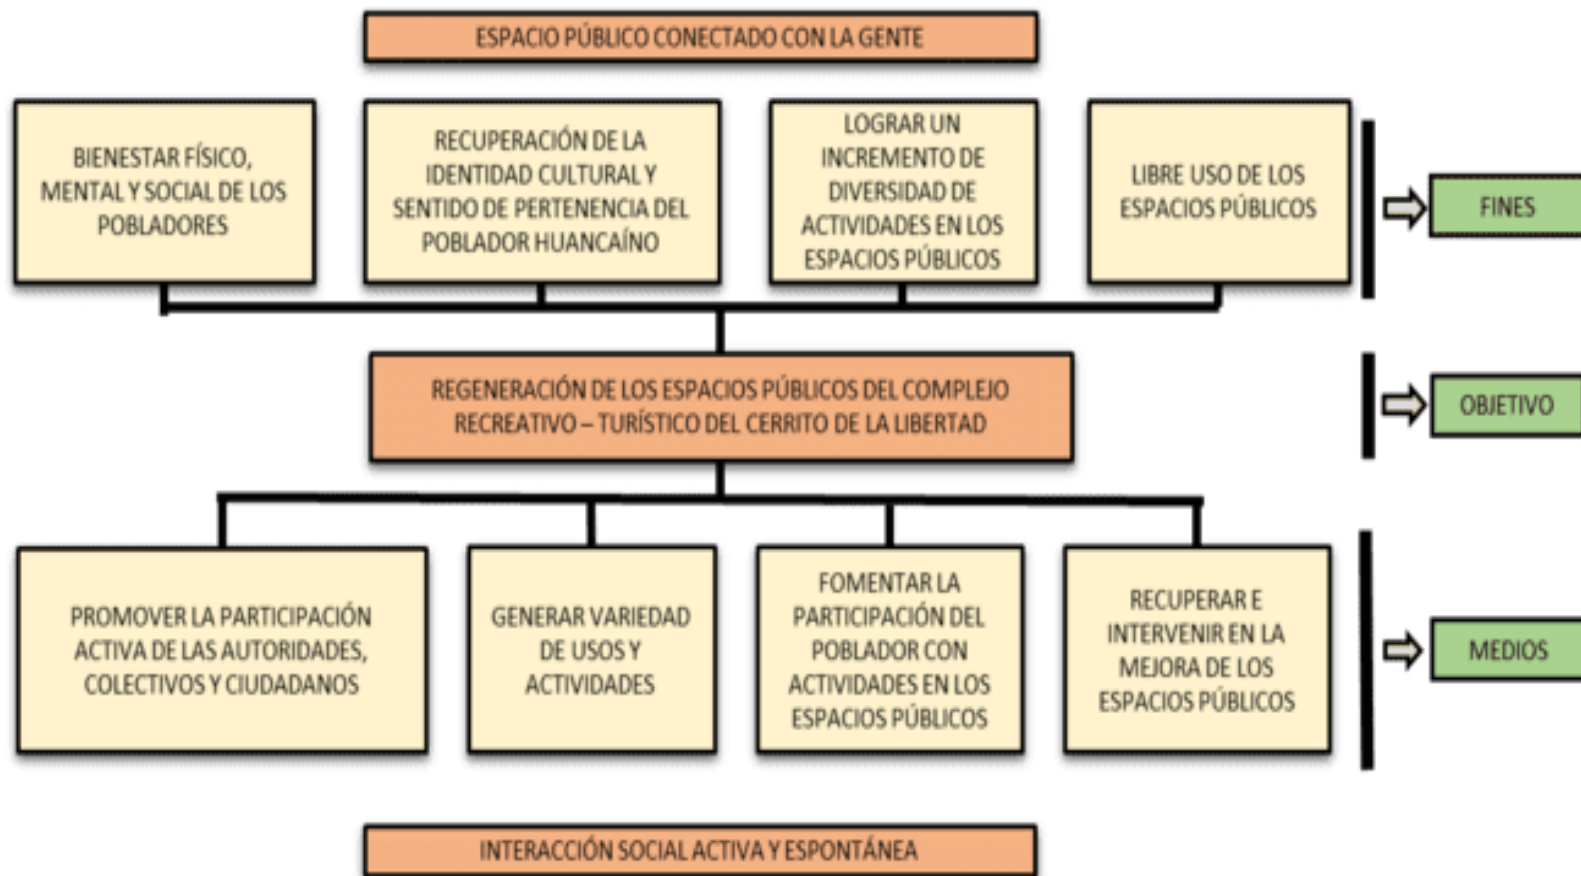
ESPACIO PÚBLICO CONECTADO CON LA GENTE

BIENESTAR FÍSICO, MENTAL Y SOCIAL DE LOS POBLADORES

RECUPERACIÓN DE LA IDENTIDAD CULTURAL Y SENTIDO DE PERTENENCIA DEL POBLADOR HUANCAÍNO

LOGRAR UN INCREMENTO DE DIVERSIDAD DE ACTIVIDADES EN LOS ESPACIOS PÚBLICOS

LIBRE USO DE LOS ESPACIOS PÚBLICOS

FINES

REGENERACIÓN DE LOS ESPACIOS PÚBLICOS DEL COMPLEJO RECREATIVO – TURÍSTICO DEL CERRITO DE LA LIBERTAD

OBJETIVO

PROMOVER LA PARTICIPACIÓN ACTIVA DE LAS AUTORIDADES, COLECTIVOS Y CIUDADANOS

GENERAR VARIEDAD DE USOS Y ACTIVIDADES

FOMENTAR LA PARTICIPACIÓN DEL POBLADOR CON ACTIVIDADES EN LOS ESPACIOS PÚBLICOS

RECUPERAR E INTERVENIR EN LA MEJORA DE LOS ESPACIOS PÚBLICOS

MEDIOS

INTERACCIÓN SOCIAL ACTIVA Y ESPONTÁNEA